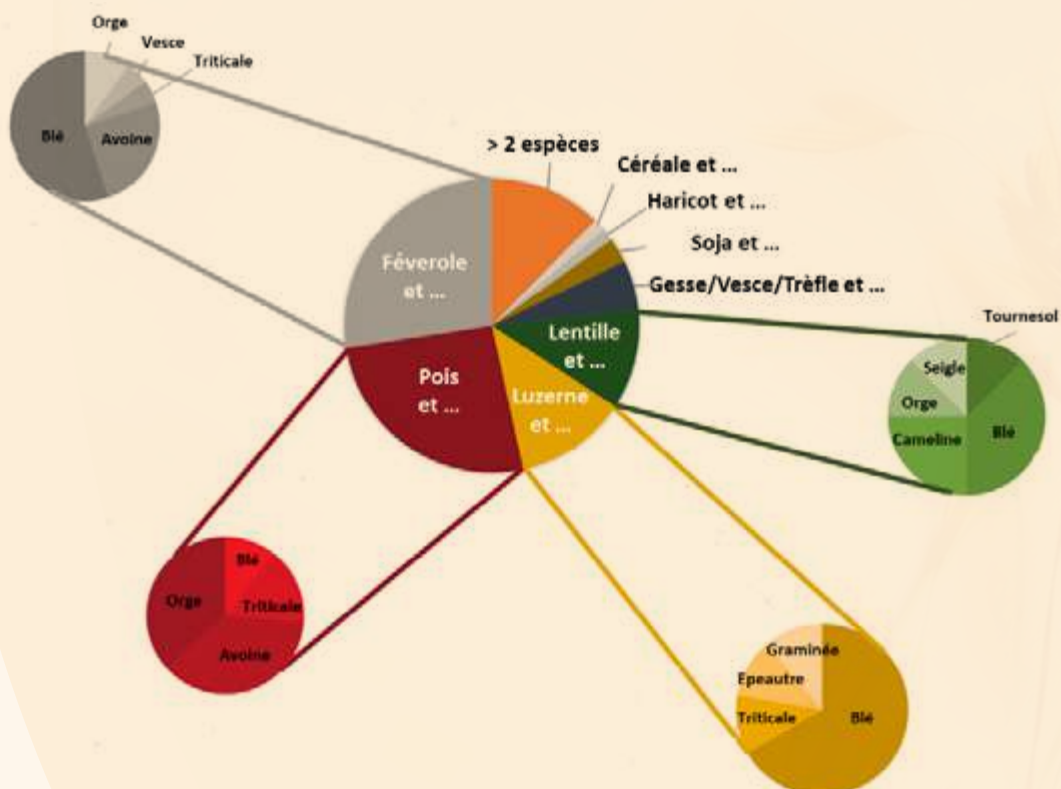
Orge
Vesce
Triticale
Blé
Avoine

> 2 espèces
Céréale et ...
Haricot et ...
Soja et ...
Gesse/Vesce/Trèfle et ...
Féverole et ...
Lentille et ...
Pois et ...
Luzerne et ...

Tournesol
Seigle
Orge
Cameline
Blé

Blé
Orge
Triticale
Avoine

Graminée
Epeautre
Triticale
Blé